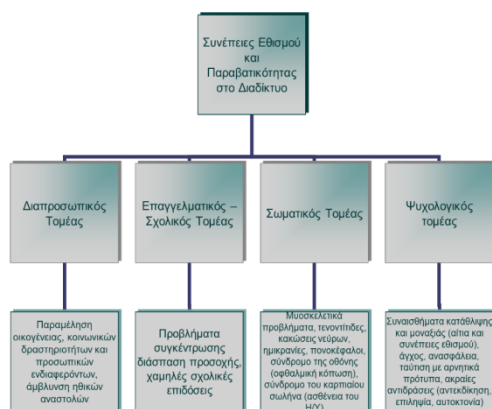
Συνέπειες Εθισμού και Παραβατικότητας στο Διαδίκτυο

Διαπροσωπικός Τομέας

Επαγγελματικός – Σχολικός Τομέας

Σωματικός Τομέας

Ψυχολογικός τομέας

Παραμέληση οικογένειας, κοινωνικών δραστηριοτήτων και προσωπικών ενδιαφερόντων, άμβλυνση ηθικών αναστολών

Προβλήματα συγκέντρωσης διάσπαση προσοχής, χαμηλές σχολικές επιδόσεις

Μυοσκελετικά προβλήματα, τενοντίτιδες, κακώσεις νεύρων, ημικρανίες, πονοκέφαλοι, σύνδρομο της οθόνης (οφθαλμική κόπωση), σύνδρομο του καρπιαίου σωλήνα (ασθένεια του Η/Υ)

Συναισθήματα κατάθλιψης και μοναξιάς (αίτια και συνέπειες εθισμού), άγχος, ανασφάλεια, ταύτιση με αρνητικά πρότυπα, ακραίες αντιδράσεις (αντεκδίκηση, επιληψία, αυτοκτονία)